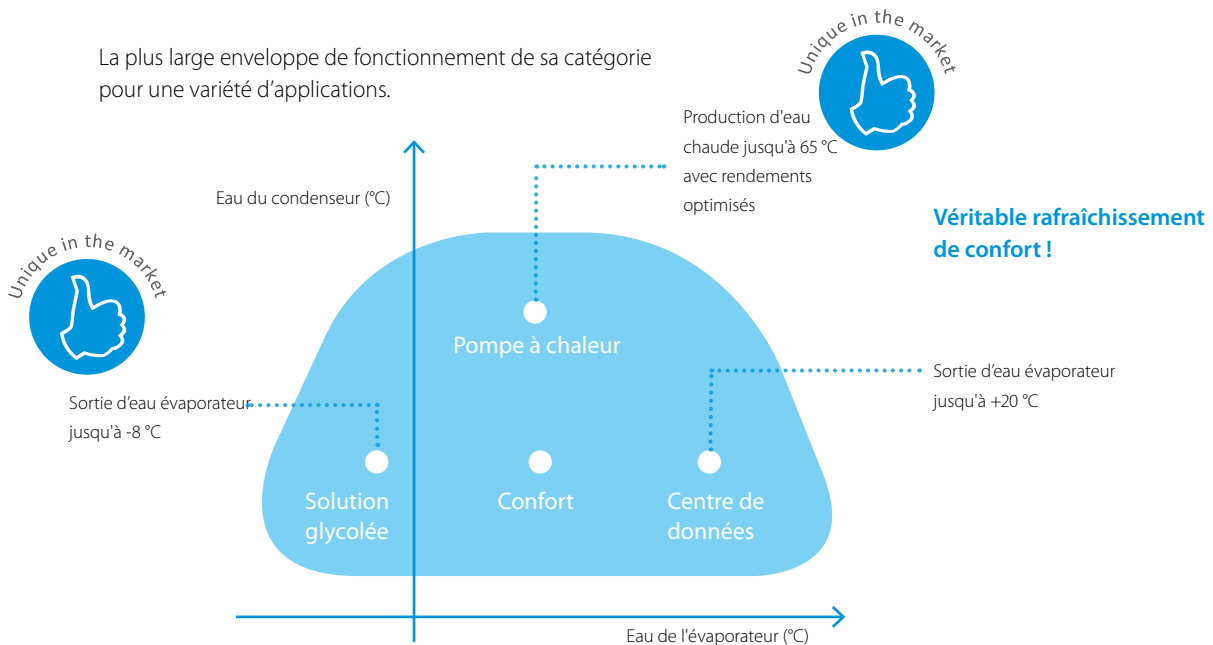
La plus large enveloppe de fonctionnement de sa catégorie pour une variété d'applications.

Unique in the market

Production d'eau chaude jusqu'à 65 °C avec rendements optimisés

Eau du condenseur (°C)

Véritable rafraîchissement de confort !

Unique in the market

Pompe à chaleur

Sortie d'eau évaporateur jusqu'à +20 °C

Sortie d'eau évaporateur jusqu'à -8 °C

Solution glycolée

Confort

Centre de données

Eau de l'évaporateur (°C)